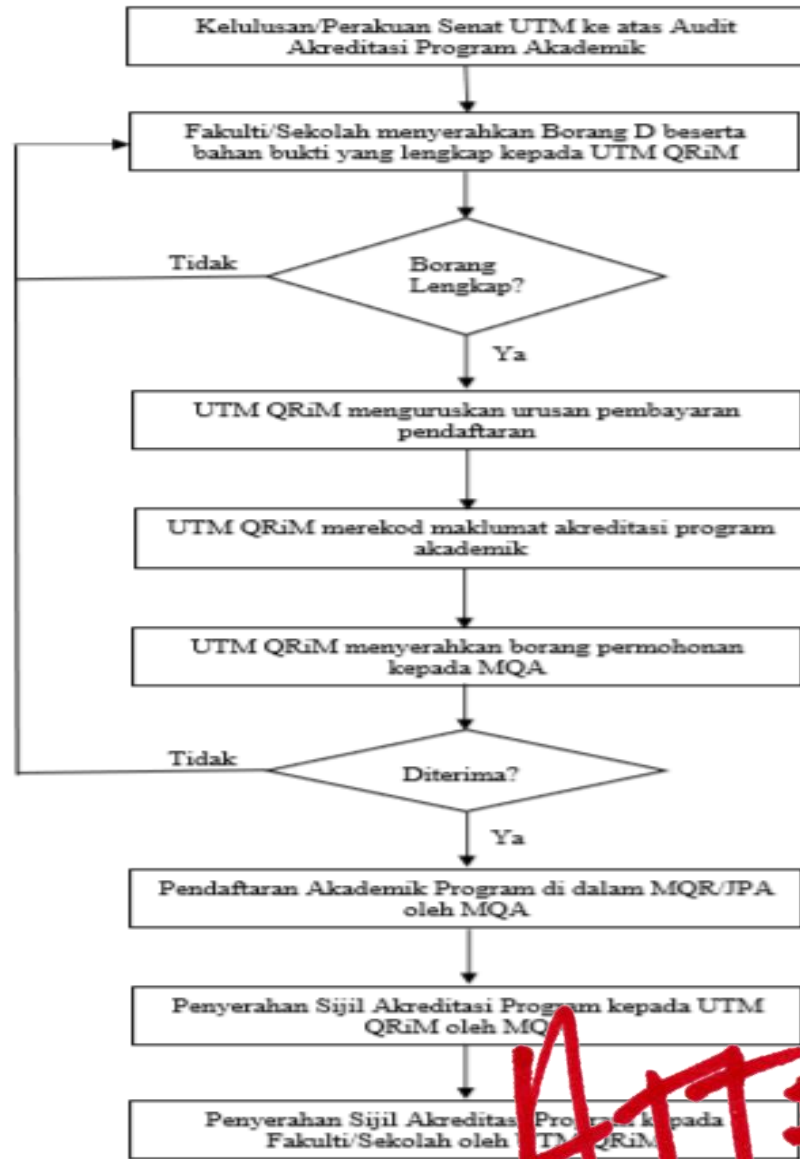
Kelulusan/Perakuan Senat UTM ke atas Audit Akreditasi Program Akademik

Fakulti/Sekolah menyerahkan Borang D beserta bahan bukti yang lengkap kepada UTM QRiM

Tidak

Borang Lengkap?

Ya

UTM QRiM menguruskan urusan pembayaran pendaftaran

UTM QRiM merekod maklumat akreditasi program akademik

UTM QRiM menyerahkan borang permohonan kepada MQA

Tidak

Diterima?

Ya

Pendaftaran Akademik Program di dalam MQR/JPA oleh MQA

Penyerahan Sijil Akreditasi Program kepada UTM QRiM oleh MQ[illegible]

Penyerahan Sijil Akreditasi Pro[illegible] kepada Fakulti/Sekolah oleh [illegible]TM QRiM